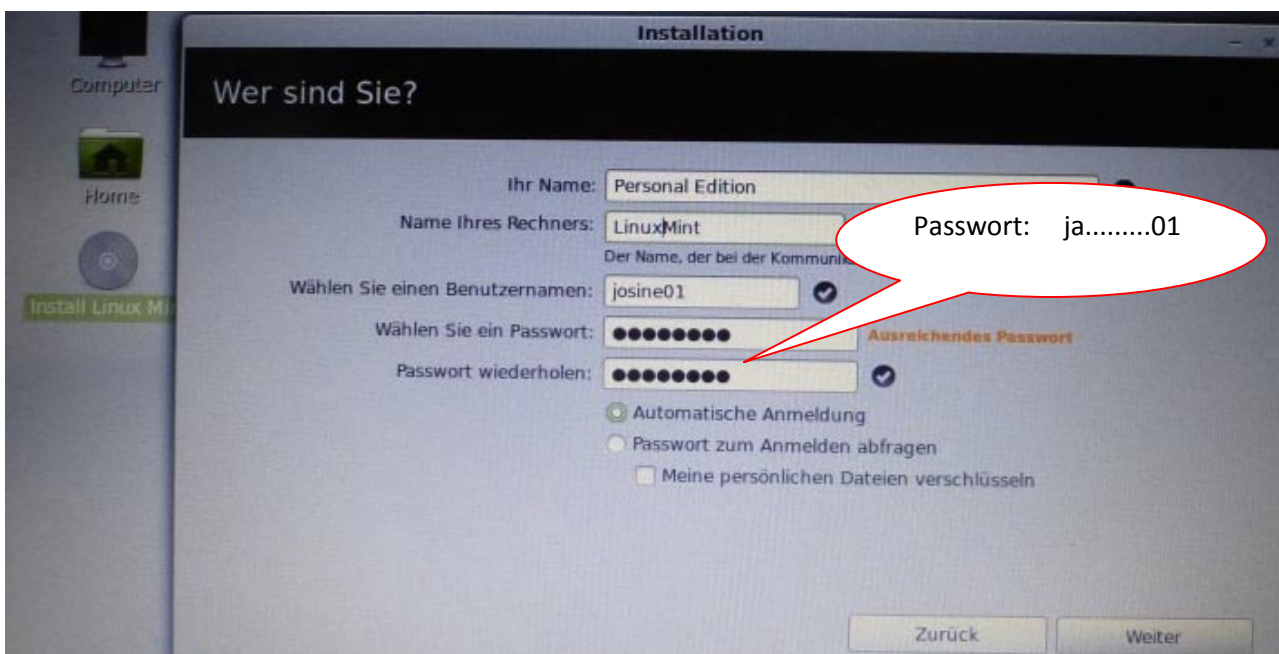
Computer

Home

Install Linux Mi

Installation

Wer sind Sie?

Ihr Name: Personal Edition

Name Ihres Rechners: LinuxMint

Der Name, der bei der Kommunik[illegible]

Wählen Sie einen Benutzernamen: josine01

Wählen Sie ein Passwort: ●●●●●●●● Ausreichendes Passwort

Passwort wiederholen: ●●●●●●●●

Passwort: ja.........01

Automatische Anmeldung

Passwort zum Anmelden abfragen

Meine persönlichen Dateien verschlüsseln

Zurück

Weiter